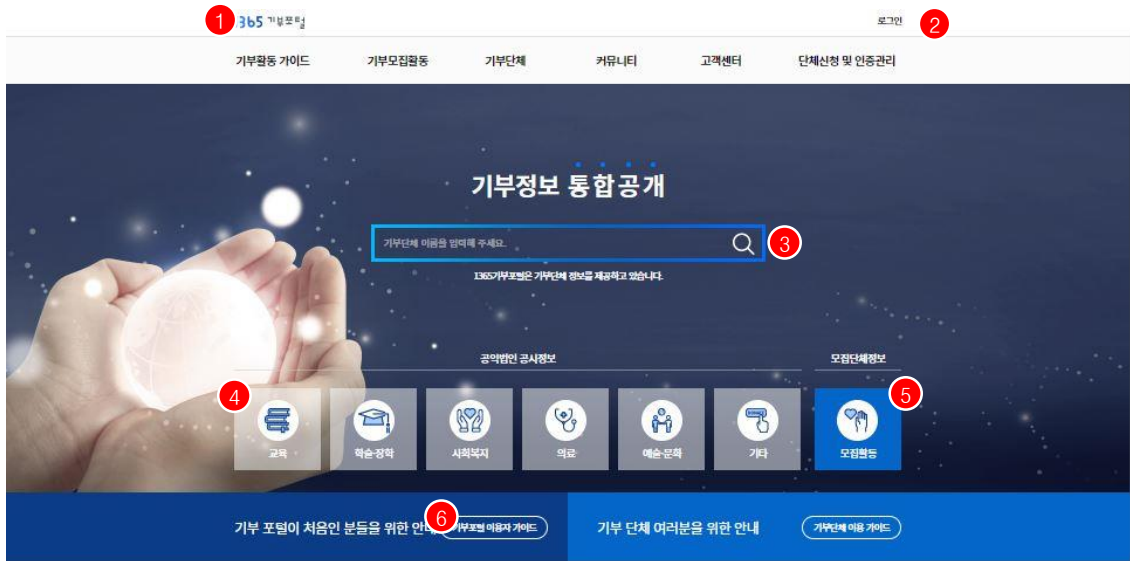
1 365 기부포털

로그인 2

기부활동 가이드 기부모집활동 기부단체 커뮤니티 고객센터 단체신청 및 인증관리

기부정보 통합공개

기부단체 이름을 입력해 주세요. 3

1365기부포털은 기부단체 정보를 제공하고 있습니다.

공익법인 공시정보

모집단체정보

4 5

교육 학술·장학 사회복지 의료 예술·문화 기타 모집활동

기부 포털이 처음인 분들을 위한 안내 6 기부포털 이용자 가이드

기부 단체 여러분을 위한 안내 기부단체 이용 가이드